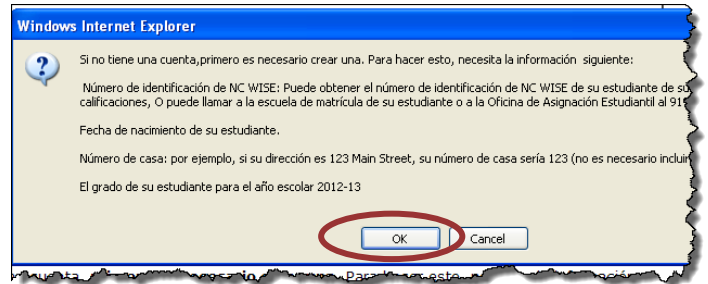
Windows Internet Explorer

Si no tiene una cuenta,primero es necesario crear una. Para hacer esto, necesita la información siguiente:

Número de identificación de NC WISE: Puede obtener el número de identificación de NC WISE de su estudiante de s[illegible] calificaciones, O puede llamar a la escuela de matrícula de su estudiante o a la Oficina de Asignación Estudiantil al 91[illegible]

Fecha de nacimiento de su estudiante.

Número de casa: por ejemplo, si su dirección es 123 Main Street, su número de casa sería 123 (no es necesario inclui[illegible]

El grado de su estudiante para el año escolar 2012-13

OK

Cancel

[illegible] Para hacer esto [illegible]